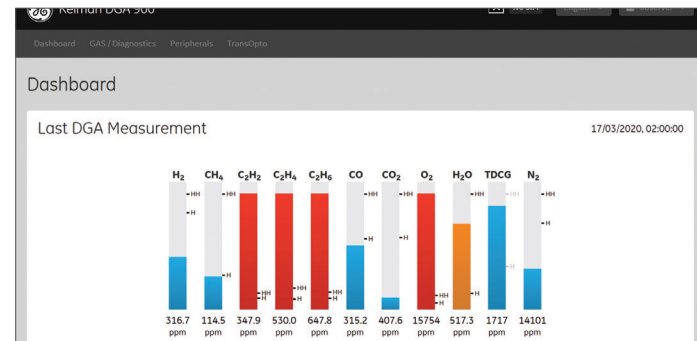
Kelman DGA 900

Dashboard GAS / Diagnostics Peripherals TransOpto

Dashboard

Last DGA Measurement

17/03/2020, 02:00:00

$H_2$ $CH_4$ $C_2H_2$ $C_2H_4$ $C_2H_6$ CO $CO_2$ $O_2$ $H_2O$ TDCG $N_2$

HH H HH H HH H HH H HH H HH H HH H HH H HH H HH H HH H

316.7 ppm
114.5 ppm
347.9 ppm
530.0 ppm
647.8 ppm
315.2 ppm
407.6 ppm
15754 ppm
517.3 ppm
1717 ppm
14101 ppm